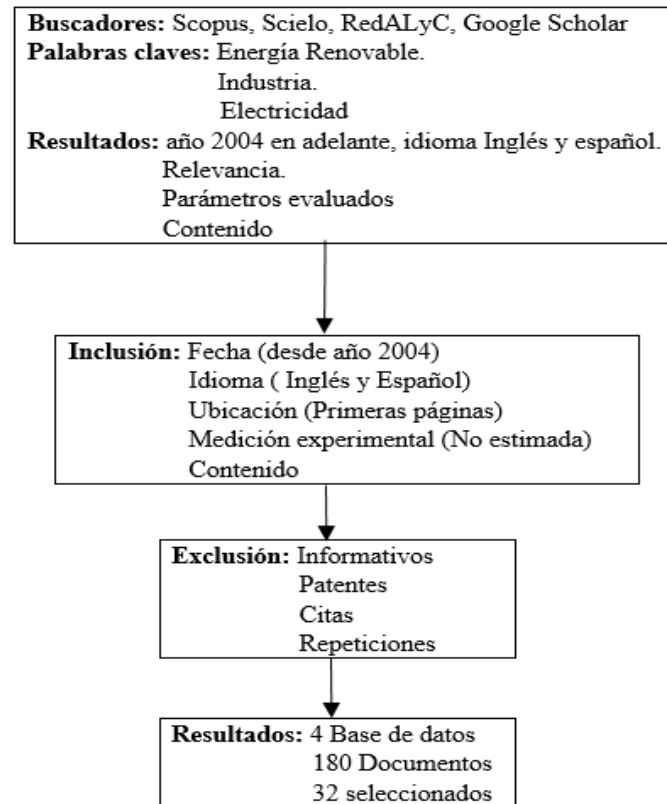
**Buscadores:** Scopus, Scielo, RedALyC, Google Scholar
**Palabras claves:** Energía Renovable.
Industria.
Electricidad
**Resultados:** año 2004 en adelante, idioma Inglés y español.
Relevancia.
Parámetros evaluados
Contenido

**Inclusión:** Fecha (desde año 2004)
Idioma ( Inglés y Español)
Ubicación (Primeras páginas)
Medición experimental (No estimada)
Contenido

**Exclusión:** Informativos
Patentes
Citas
Repeticiones

**Resultados:** 4 Base de datos
180 Documentos
32 seleccionados